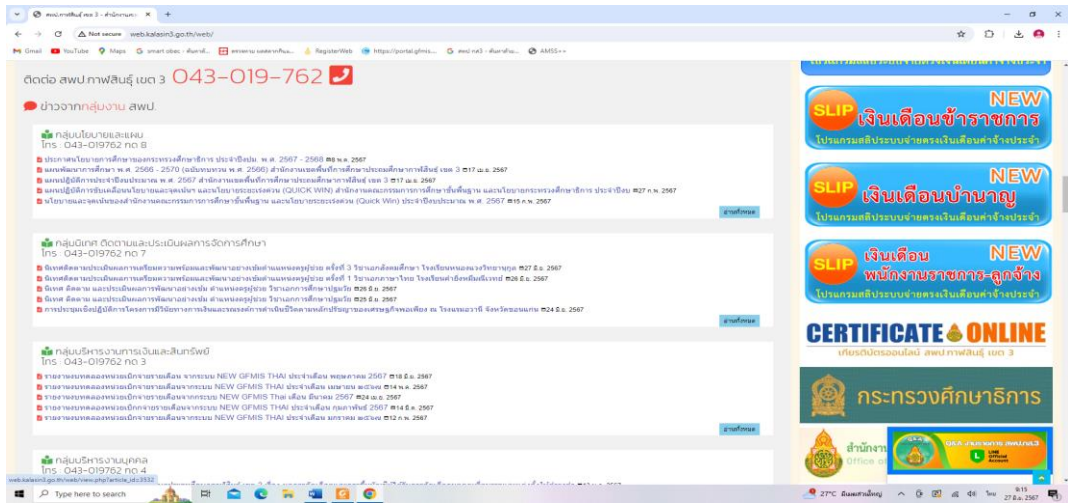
สพป.กาฬสินธุ์ เขต 3 - สำนักงานฯ ×  +

Not secure  web.kalasin3.go.th/web/

Gmail  YouTube  Maps  smart obec - สืบค้นที่...  ตรวจงาน นงลดาภรณ์...  RegisterWeb  https://portal.gfmis...  สพป กส3 - สืบค้าเกี่ยว...  AMSS++

ติดต่อ สพป.กาฬสินธุ์ เขต 3 043-019-762

ข่าวจากกลุ่มงาน สพป.

กลุ่มนโยบายและแผน
โทร : 043-019762 ต่อ 8

ประกาศนโยบายการศึกษาของกระทรวงศึกษาธิการ ประจำปีงบ. พ.ศ. 2567 - 2568 8 พ.ค. 2567
แผนพัฒนาการศึกษา พ.ศ. 2566 - 2570 (ฉบับทบทวน พ.ศ. 2566) สำนักงานเขตพื้นที่การศึกษาประถมศึกษากาฬสินธุ์ เขต 3 17 เม.ย. 2567
แผนปฏิบัติการประจำปีงบประมาณ พ.ศ. 2567 สำนักงานเขตพื้นที่การศึกษาประถมศึกษากาฬสินธุ์ เขต 3 17 เม.ย. 2567
แผนปฏิบัติการขับเคลื่อนนโยบายและจุดเน้น และนโยบายระยะเร่งด่วน (QUICK WIN) สำนักงานคณะกรรมการการศึกษาขั้นพื้นฐาน และนโยบายกระทรวงศึกษาธิการ ประจำปีงบ 27 ก.พ. 2567
นโยบายและจุดเน้นของสำนักงานคณะกรรมการการศึกษาขั้นพื้นฐาน และนโยบายระยะเร่งด่วน (Quick Win) ประจำปีงบประมาณ พ.ศ. 2567 15 ก.พ. 2567

อ่านทั้งหมด

กลุ่มนิเทศ ติดตามและประเมินผลการจัดการศึกษา
โทร : 043-019762 ต่อ 7

นิเทศติดตามประเมินผลการเตรียมความพร้อมและพัฒนาอย่างเข้มข้นแทนครูผู้ช่วย ครั้งที่ 3 วิชาเอกสังคมศึกษา โรงเรียนหนองแวงวิทยาคุณ 27 มิ.ย. 2567
นิเทศติดตามประเมินผลการเตรียมความพร้อมและพัฒนาอย่างเข้มข้นแทนครูผู้ช่วย ครั้งที่ 1 วิชาเอกภาษาไทย โรงเรียนคำมิ่งพิทยาคม 26 มิ.ย. 2567
นิเทศ ติดตาม และประเมินผลการพัฒนาอย่างเข้ม ตำแหน่งครูผู้ช่วย วิชาเอกการศึกษาปฐมวัย 26 มิ.ย. 2567
นิเทศ ติดตาม และประเมินผลการพัฒนาอย่างเข้ม ตำแหน่งครูผู้ช่วย วิชาเอกการศึกษาปฐมวัย 25 มิ.ย. 2567
การประชุมเชิงปฏิบัติการโครงการวิจัยการการเงินและยกระดับการดำเนินชีวิตตามหลักปรัชญาของเศรษฐกิจพอเพียง ณ โรงแรมเวาริ จังหวัดขอนแก่น 24 มิ.ย. 2567

อ่านทั้งหมด

กลุ่มบริหารงานการเงินและสินทรัพย์
โทร : 043-019762 ต่อ 3

รายงานงบทดลองหน่วยเบิกจ่ายรายเดือน จากระบบ NEW GFMIS THAI ประจำเดือน พฤษภาคม 2567 18 มิ.ย. 2567
รายงานงบทดลองหน่วยเบิกจ่ายรายเดือนจากระบบ NEW GFMIS THAI ประจำเดือน เมษายน พ.ศ.2567 14 พ.ค. 2567
รายงานงบทดลองหน่วยเบิกจ่ายรายเดือนจากระบบ NEW GFMIS Thai เดือน มีนาคม 2567 24 เม.ย. 2567
รายงานงบทดลองหน่วยเบิกจ่ายรายเดือนจากระบบ NEW GFMIS THAI ประจำเดือน กุมภาพันธ์ 2567 14 มี.ค. 2567
รายงานงบทดลองหน่วยเบิกจ่ายรายเดือนจากระบบ NEW GFMIS THAI ประจำเดือน มกราคม พ.ศ.2567 12 ก.พ. 2567

อ่านทั้งหมด

กลุ่มบริหารงานบุคคล
โทร : 043-019762 ต่อ 4

web.kalasin3.go.th/web/view.php?article_id=3532

NEW
SLIP เงินเดือนข้าราชการ
โปรแกรมสลิประบบจ่ายตรงเงินเดือนค่าจ้างประจำ

NEW
SLIP เงินเดือนบำนาญ
โปรแกรมสลิประบบจ่ายตรงเงินเดือนค่าจ้างประจำ

NEW
SLIP เงินเดือน พนักงานราชการ-ลูกจ้าง
โปรแกรมสลิประบบจ่ายตรงเงินเดือนค่าจ้างประจำ

CERTIFICATE ONLINE
เกียรติบัตรออนไลน์ สพป.กาฬสินธุ์ เขต 3

กระทรวงศึกษาธิการ

สำนักงาน
Office o

Type here to search

27°C มีเมฆเล็กน้อย  ไทย  9:15  27 มิ.ย. 2567